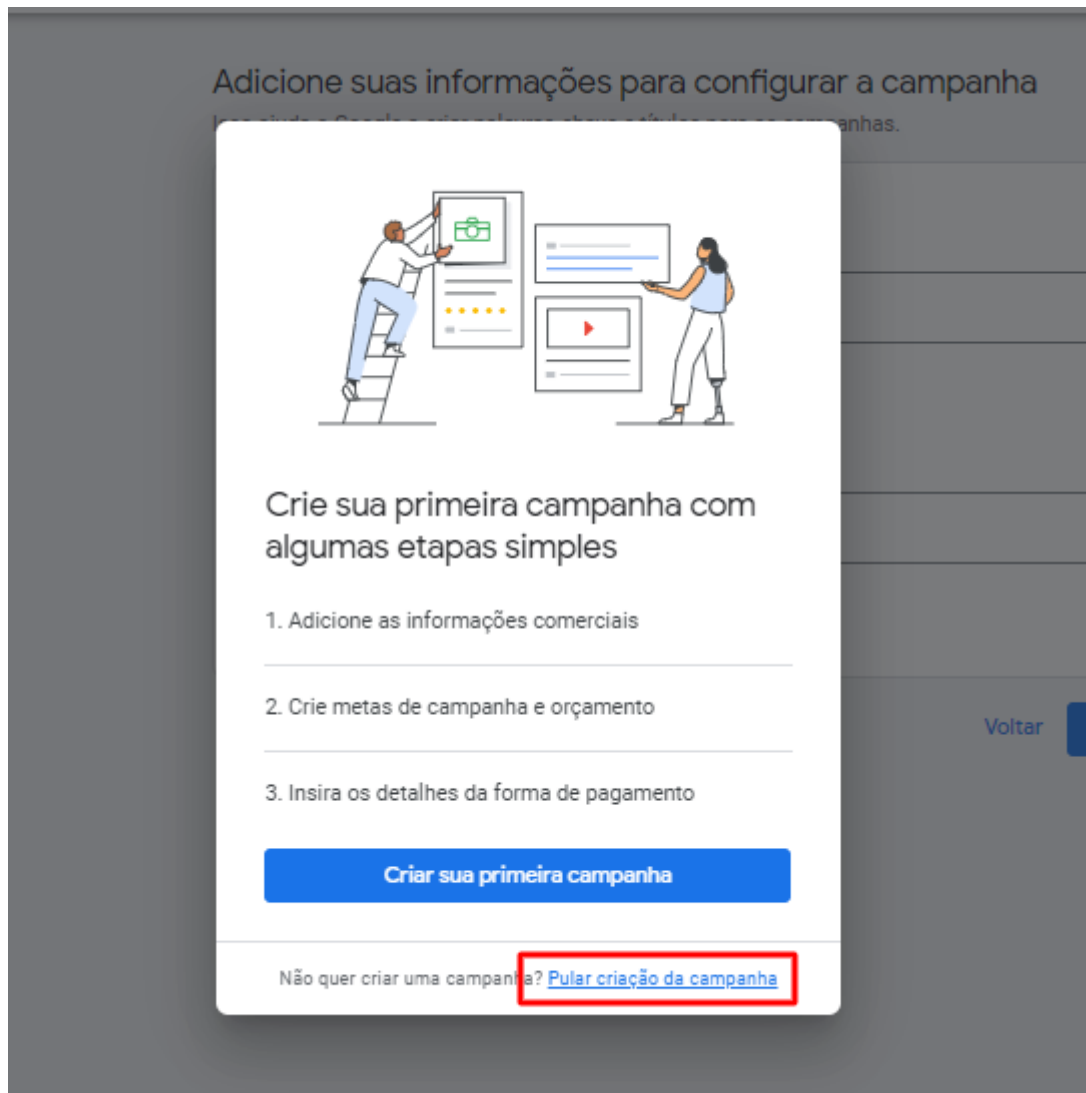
Adicione suas informações para configurar a campanha

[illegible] anhas.

Crie sua primeira campanha com algumas etapas simples

1. Adicione as informações comerciais

2. Crie metas de campanha e orçamento

3. Insira os detalhes da forma de pagamento

Criar sua primeira campanha

Não quer criar uma campanha? Pular criação da campanha

Voltar